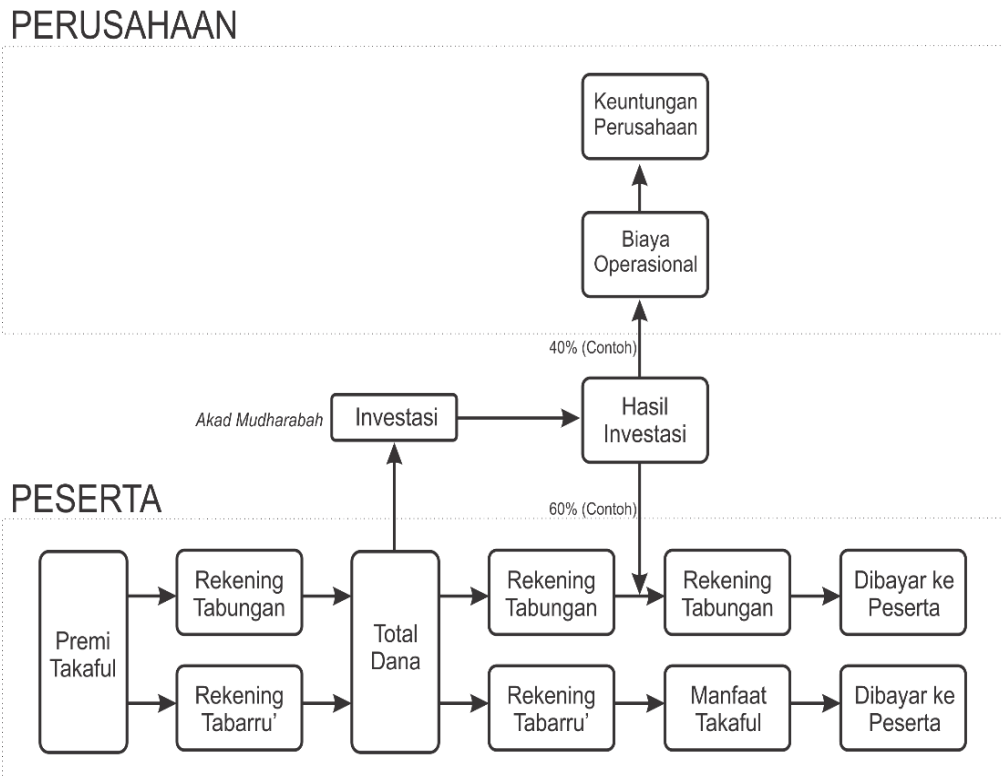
PERUSAHAAN

Keuntungan Perusahaan

Biaya Operasional

40% (Contoh)

Akad Mudharabah

Investasi

Hasil Investasi

PESERTA

60% (Contoh)

Premi Takaful

Rekening Tabungan

Rekening Tabarru'

Total Dana

Rekening Tabungan

Rekening Tabarru'

Rekening Tabungan

Manfaat Takaful

Dibayar ke Peserta

Dibayar ke Peserta